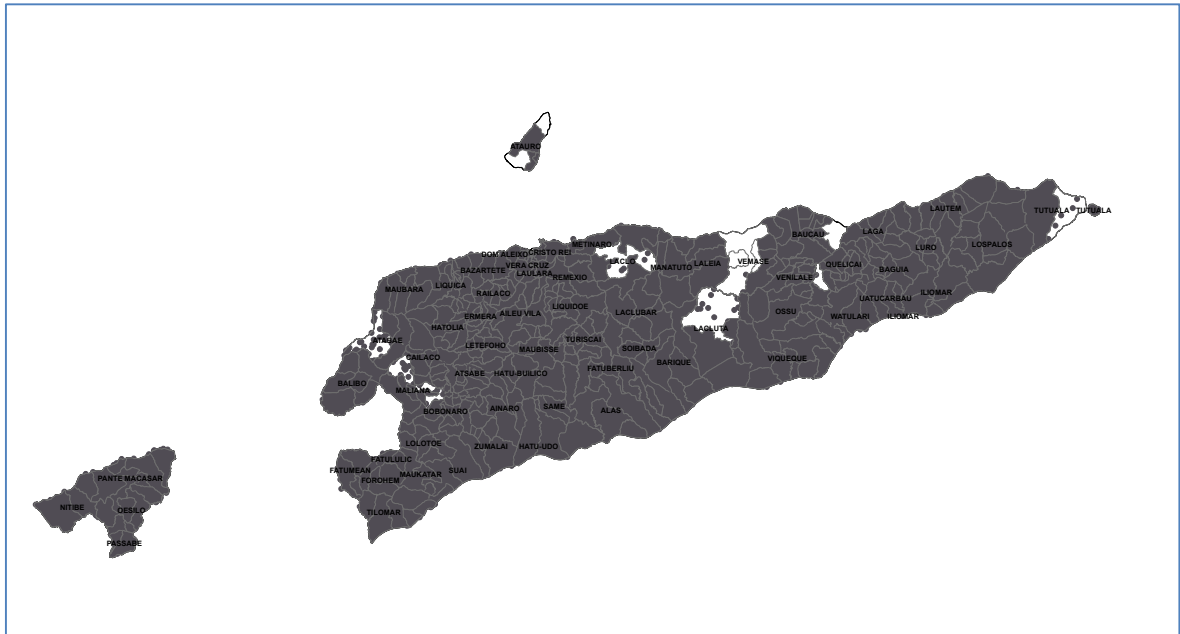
ATAURO

TUTUALA TUTUALA
LAUTEM
BAUCAU
LAGA
LURO
LOSPALOS
METINARO
CRISTO REI
DOM ALEIXO
VERA CRUZ
LAULARA
BAZARTETE
REMEXIO
LACLO
MANATUTO
LALEIA
VEMASE
QUELICAI
BAGUIA
VENILALE
MAUBARA
LIQUICA
RAILACO
LIQUIDOE
UATUCARBAU
ILIOMAR
ERMERA
AILEU VILA
LACLUBAR
OSSU
WATULARI
ILIOMAR
HATOLIA
LACLUTA
ATABAE
LETEFOHO
TURISCAI
CAILACO
MAUBISSE
SOIBADA
VIQUEQUE
BARIQUE
ATSABE
HATU-BUILICO
FATUBERLIU
BALIBO
MALIANA
BOBONARO
AINARO
SAME
ALAS
LOLOTOE
ZUMALAI
HATU-UDO
PATULULIC
FATUMEAN
MAUKATAR
SUAI
FOROHEM
TILOMAR
PANTE MACASAR
NITIBE
OESILO
PASSABE